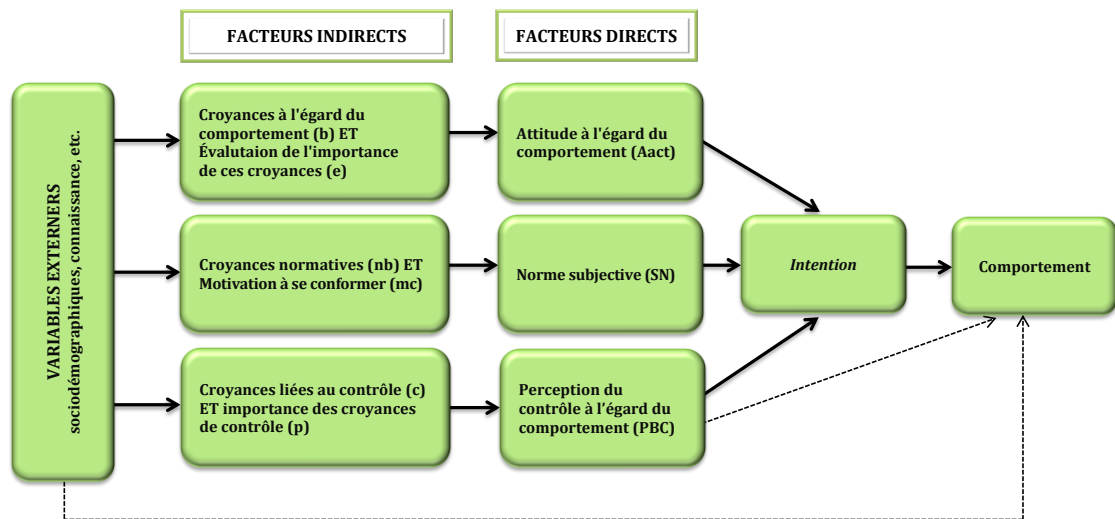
FACTEURS INDIRECTS

FACTEURS DIRECTS

VARIABLES EXTERNERS
sociodémographiques, connaissance, etc.

Croyances à l'égard du comportement (b) ET Évalutaion de l'importance de ces croyances (e)

Attitude à l'égard du comportement (Aact)

Croyances normatives (nb) ET Motivation à se conformer (mc)

Norme subjective (SN)

Intention

Comportement

Croyances liées au contrôle (c) ET importance des croyances de contrôle (p)

Perception du contrôle à l'égard du comportement (PBC)